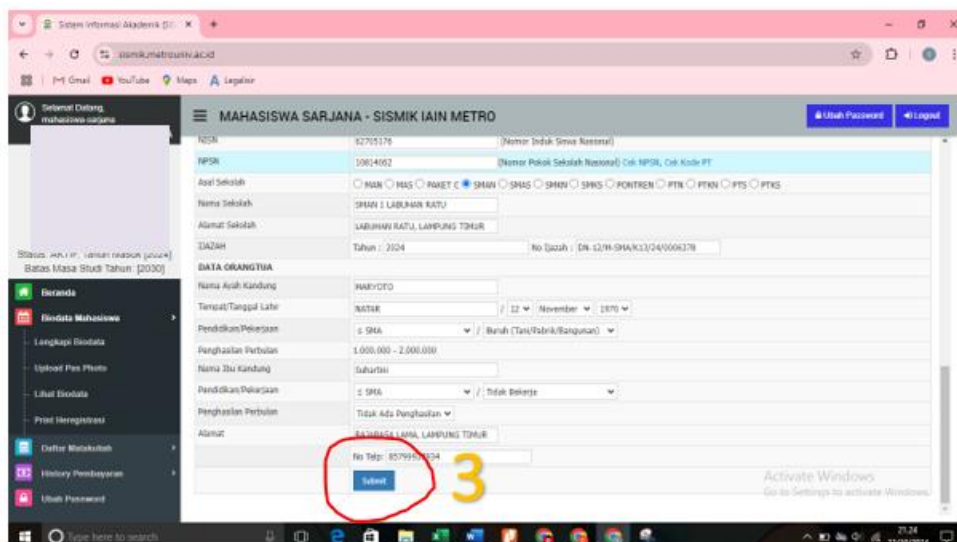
Sistem Informasi Akademik (SI... ×

sismik.metrouniv.ac.id

Gmail YouTube Maps Legalisir

Selamat Datang, mahasiswa sarjana

MAHASISWA SARJANA - SISMIK IAIN METRO

Ubah Password Logout

Status: AKTIF. Tahun Masuk [2024]
Batas Masa Studi Tahun: [2030]

Beranda
Biodata Mahasiswa
Lengkapi Biodata
Upload Pas Photo
Lihat Biodata
Print Heregistrasi
Daftar Matakuliah
History Pembayaran
Ubah Password

| | |
|---|---|
| NISN | 82705176 [Nomor Induk Siswa Nasional] |
| NPSN | 10814662 [Nomor Pokok Sekolah Nasional] Cek NPSN, Cek Kode PT |
| Asal Sekolah | MAN MAS PAKET C SMAN SMAS SMKN SMKS PONTREN PTN PTKN PTS PTKS |
| Nama Sekolah | SMAN 1 LABUHAN RATU |
| Alamat Sekolah | LABUHAN RATU, LAMPUNG TIMUR |
| IJAZAH | Tahun : 2024 No Ijazah : DN-12/M-SMA/K13/24/0006378 |
| DATA ORANGTUA | |
| Nama Ayah Kandung | MARYOTO |
| Tempat/Tanggal Lahir | NATAR / 12 November 1970 |
| Pendidikan/Pekerjaan | ≤ SMA / Buruh (Tani/Pabrik/Bangunan) |
| Penghasilan Perbulan | 1.000.000 - 2.000.000 |
| Nama Ibu Kandung | Suhartini |
| Pendidikan/Pekerjaan | ≤ SMA / Tidak Bekerja |
| Penghasilan Perbulan | Tidak Ada Penghasilan |
| Alamat | BAJARAGA LAMA, LAMPUNG TIMUR |
| | No Telp: 85799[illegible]834 |

Submit

3

Activate Windows
Go to Settings to activate Windows.

Type here to search

21.24